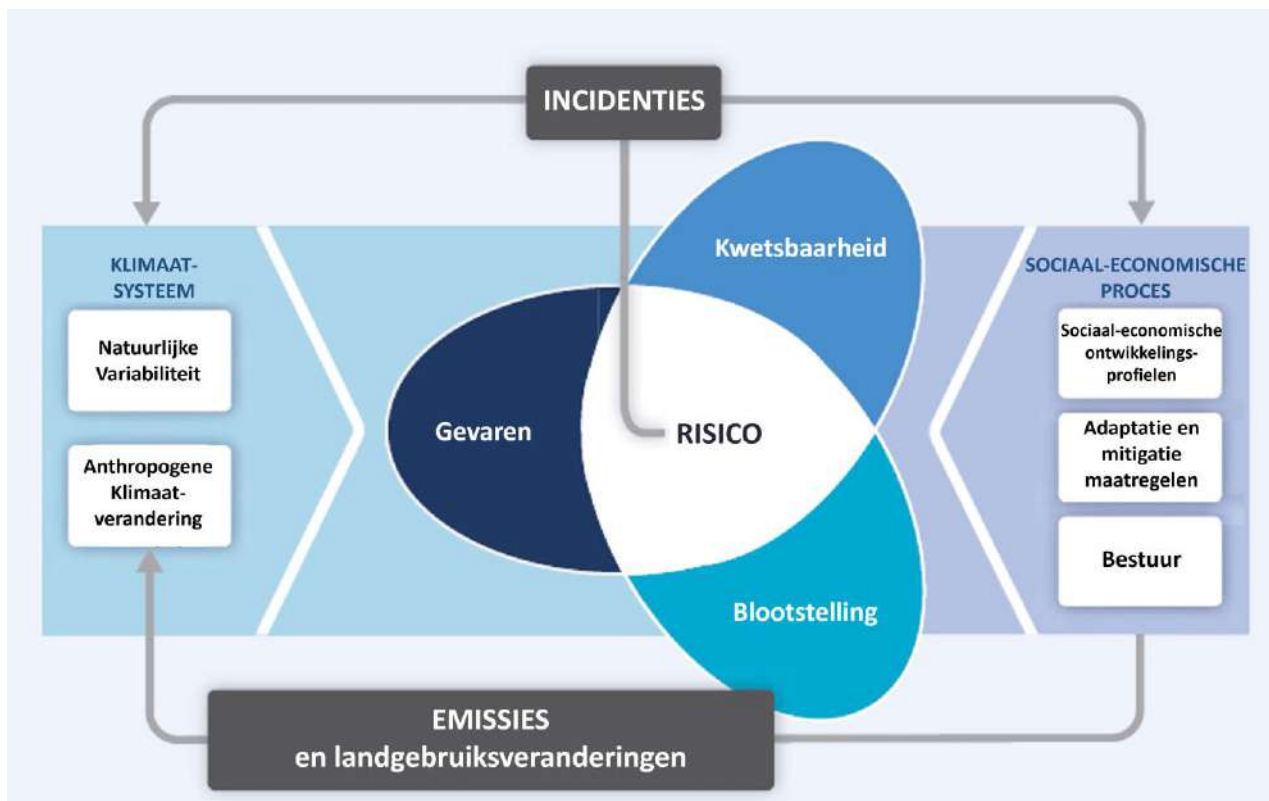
INCIDENTIES

KLIMAAT-SYSTEEM

Natuurlijke Variabiliteit

Anthropogene Klimaat-verandering

Gevaren

Kwetsbaarheid

RISICO

Blootstelling

SOCIAAL-ECONOMISCHE PROCES

Sociaal-economische ontwikkelings-profielen

Adaptatie en mitigatie maatregelen

Bestuur

EMISSIES
en landgebruiksveranderingen